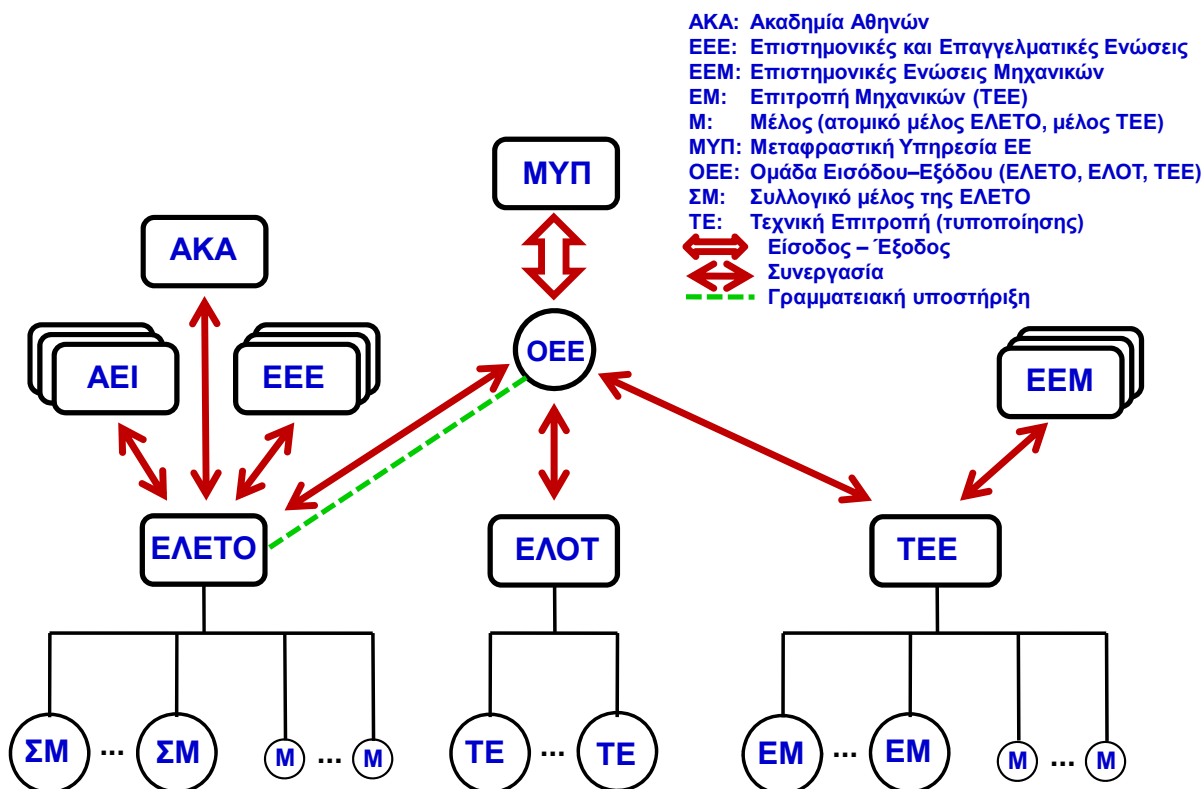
ΑΚΑ: Ακαδημία Αθηνών
ΕΕΕ: Επιστημονικές και Επαγγελματικές Ενώσεις
ΕΕΜ: Επιστημονικές Ενώσεις Μηχανικών
ΕΜ: Επιτροπή Μηχανικών (ΤΕΕ)
Μ: Μέλος (ατομικό μέλος ΕΛΕΤΟ, μέλος ΤΕΕ)
ΜΥΠ: Μεταφραστική Υπηρεσία ΕΕ
ΟΕΕ: Ομάδα Εισόδου–Εξόδου (ΕΛΕΤΟ, ΕΛΟΤ, ΤΕΕ)
ΣΜ: Συλλογικό μέλος της ΕΛΕΤΟ
ΤΕ: Τεχνική Επιτροπή (τυποποίησης)
Είσοδος – Έξοδος
Συνεργασία
Γραμματειακή υποστήριξη

ΜΥΠ

ΑΚΑ

ΟΕΕ

ΑΕΙ

ΕΕΕ

ΕΕΜ

ΕΛΕΤΟ

ΕΛΟΤ

ΤΕΕ

ΣΜ ... ΣΜ Μ ... Μ

ΤΕ ... ΤΕ

ΕΜ ... ΕΜ Μ ... Μ